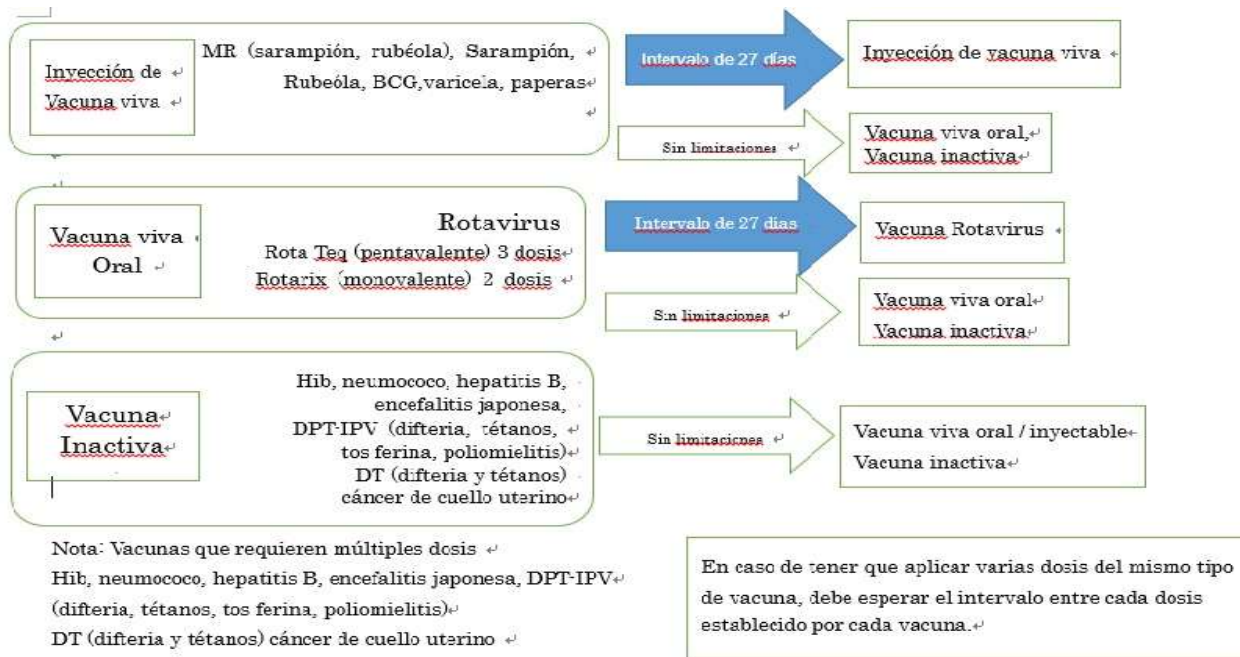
Inyección de
Vacuna viva

MR (sarampión, rubéola), Sarampión, Rubeóla, BCG,varicela, paperas

Intervalo de 27 días

Inyección de vacuna viva

Sin limitaciones

Vacuna viva oral,
Vacuna inactiva

Vacuna viva
Oral

Rotavirus
Rota Teq (pentavalente) 3 dosis
Rotarix (monovalente) 2 dosis

Intervalo de 27 días

Vacuna Rotavirus

Sin limitaciones

Vacuna viva oral
Vacuna inactiva

Vacuna
Inactiva

Hib, neumococo, hepatitis B, encefalitis japonesa, DPT-IPV (difteria, tétanos, tos ferina, poliomielitis) DT (difteria y tétanos) cáncer de cuello uterino

Sin limitaciones

Vacuna viva oral / inyectable
Vacuna inactiva

Nota: Vacunas que requieren múltiples dosis
Hib, neumococo, hepatitis B, encefalitis japonesa, DPT-IPV (difteria, tétanos, tos ferina, poliomielitis)
DT (difteria y tétanos) cáncer de cuello uterino

En caso de tener que aplicar varias dosis del mismo tipo de vacuna, debe esperar el intervalo entre cada dosis establecido por cada vacuna.